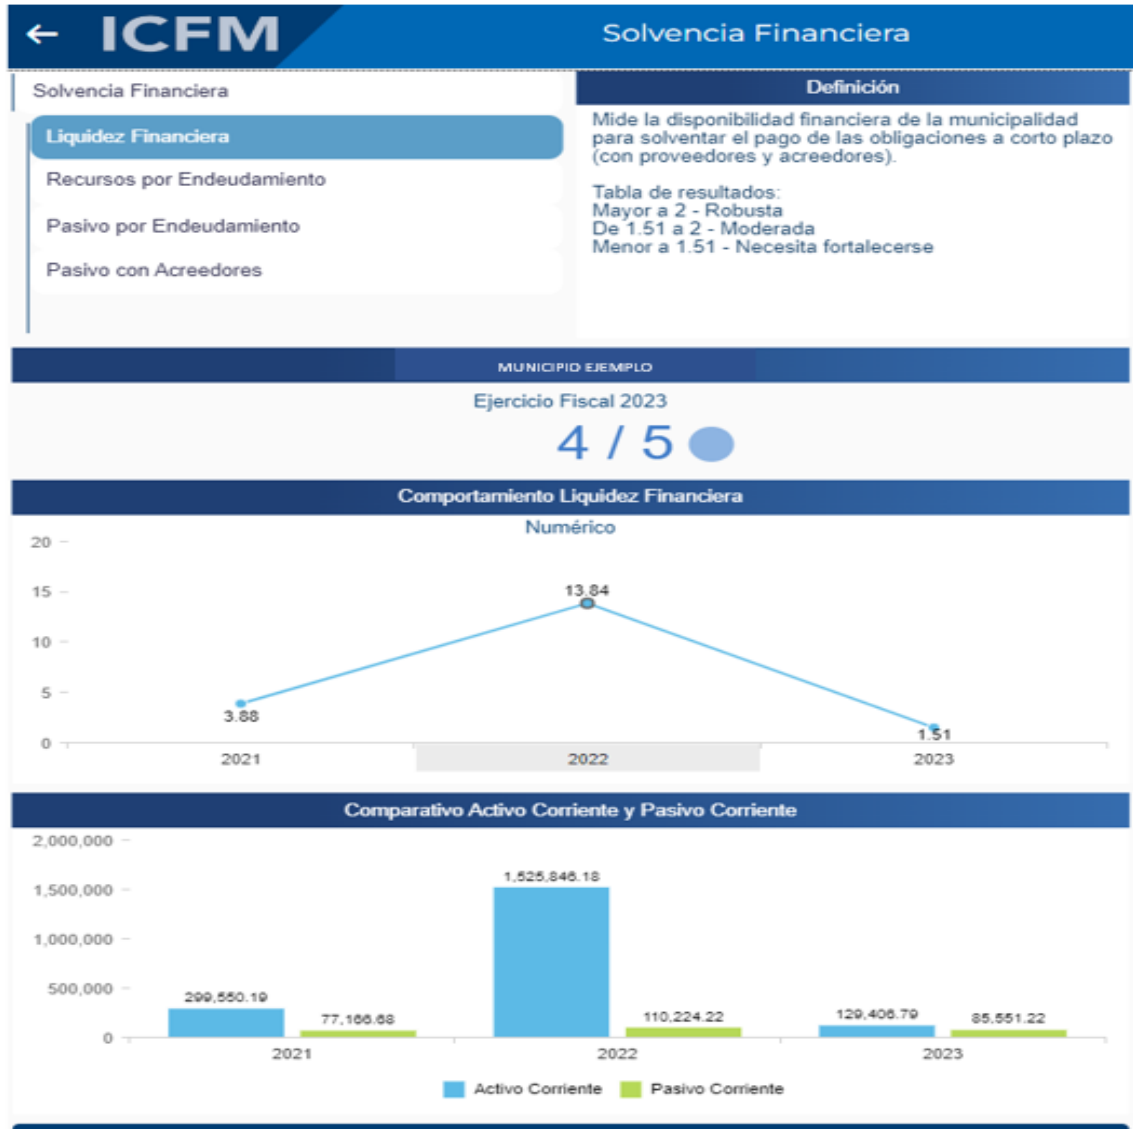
← ICFM

Solvencia Financiera

Solvencia Financiera

Liquidez Financiera

Recursos por Endeudamiento

Pasivo por Endeudamiento

Pasivo con Acreedores

Definición

Mide la disponibilidad financiera de la municipalidad para solventar el pago de las obligaciones a corto plazo (con proveedores y acreedores).

Tabla de resultados:
Mayor a 2 - Robusta
De 1.51 a 2 - Moderada
Menor a 1.51 - Necesita fortalecerse

MUNICIPIO EJEMPLO

Ejercicio Fiscal 2023

4 / 5

Comportamiento Liquidez Financiera

Numérico

20
15
10
5
0

3.88
13.84
1.51

2021
2022
2023

Comparativo Activo Corriente y Pasivo Corriente

2,000,000
1,500,000
1,000,000
500,000
0

299,550.19
77,166.68
1,525,846.18
110,224.22
129,406.79
85,551.22

2021
2022
2023

Activo Corriente
Pasivo Corriente